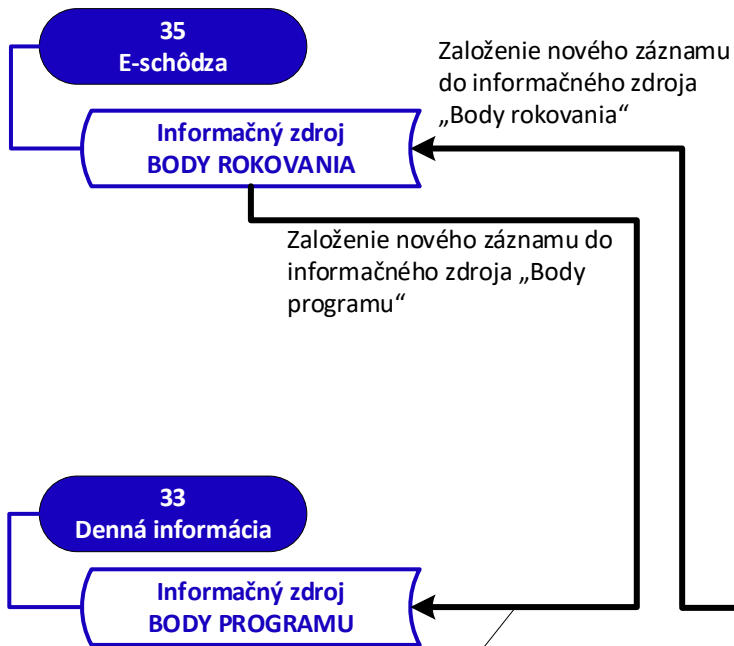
35
E-schôdza

Založenie nového záznamu do informačného zdroja „Body rokovania“

Informačný zdroj
BODY ROKOVANIA

Založenie nového záznamu do informačného zdroja „Body programu“

33
Denná informácia

Informačný zdroj
BODY PROGRAMU